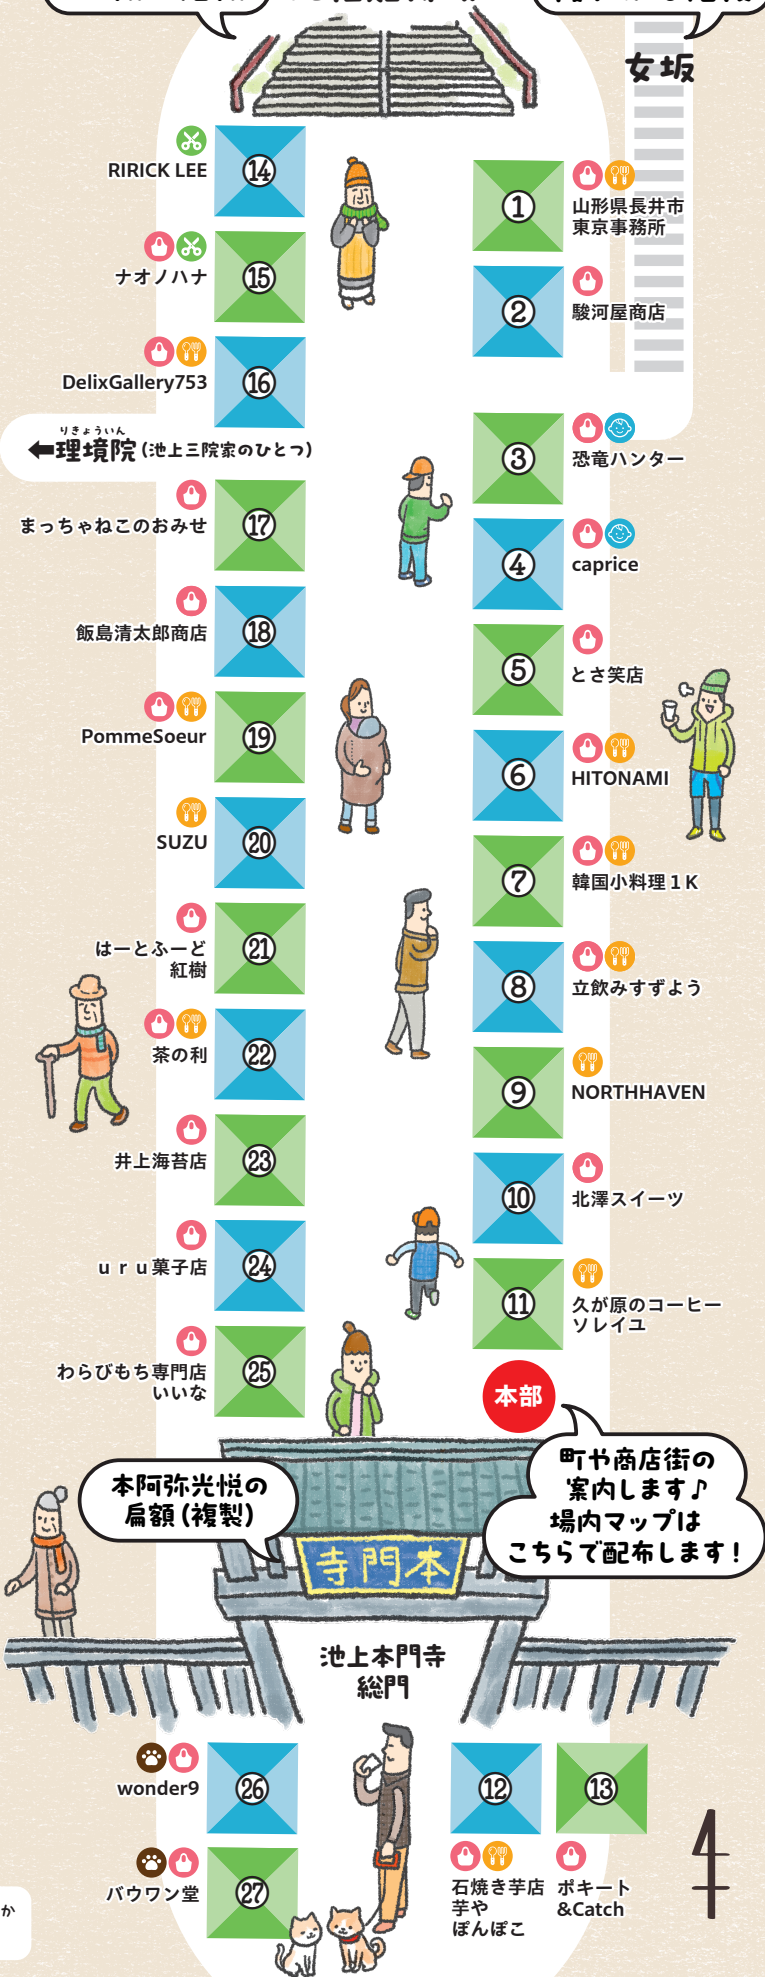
女坂

RIRICK LEE ⑭
ナオノハナ ⑮
DelixGallery753 ⑯
りきょういん
←理境院（池上三院家のひとつ）
まっちゃねこのおみせ ⑰
飯島清太郎商店 ⑱
PommeSoeur ⑲
SUZU ⑳
はーとふーど 紅樹 ㉑
茶の利 ㉒
井上海苔店 ㉓
ｕｒｕ菓子店 ㉔
わらびもち専門店 いいな ㉕

① 山形県長井市 東京事務所
② 駿河屋商店
③ 恐竜ハンター
④ caprice
⑤ とさ笑店
⑥ HITONAMI
⑦ 韓国小料理１K
⑧ 立飲みすずよう
⑨ NORTHHAVEN
⑩ 北澤スイーツ
⑪ 久が原のコーヒー ソレイユ

本部

町や商店街の案内します♪ 場内マップは こちらで配布します！

本阿弥光悦の扁額（複製）

寺門本

池上本門寺 総門

wonder9 ㉖
バウワン堂 ㉗
⑫ 石焼き芋店 芋や ぽんぽこ
⑬ ポキート &Catch

か